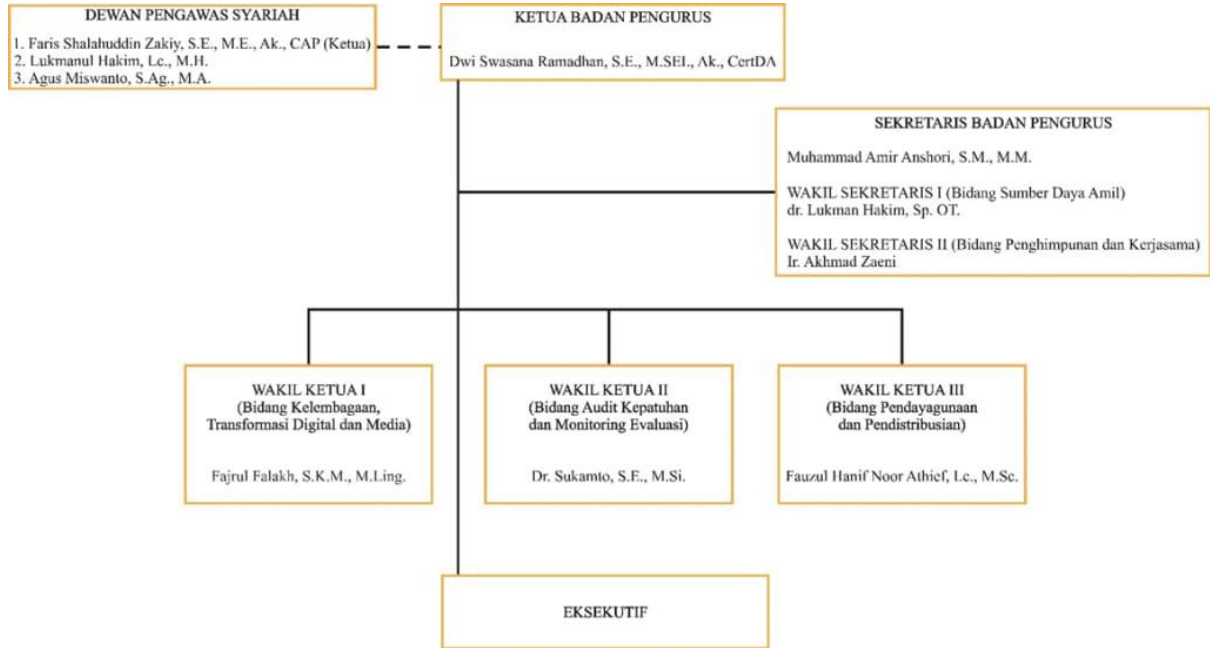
DEWAN PENGAWAS SYARIAH

1. Faris Shalahuddin Zakiy, S.E., M.E., Ak., CAP (Ketua)
2. Lukmanul Hakim, Lc., M.H.
3. Agus Miswanto, S.Ag., M.A.

KETUA BADAN PENGURUS

Dwi Swasana Ramadhan, S.E., M.SEI., Ak., CertDA

SEKRETARIS BADAN PENGURUS

Muhammad Amir Anshori, S.M., M.M.

WAKIL SEKRETARIS I (Bidang Sumber Daya Amil)
dr. Lukman Hakim, Sp. OT.

WAKIL SEKRETARIS II (Bidang Penghimpunan dan Kerjasama)
Ir. Akhmad Zaeni

WAKIL KETUA I
(Bidang Kelembagaan, Transformasi Digital dan Media)

Fajrul Falakh, S.K.M., M.Ling.

WAKIL KETUA II
(Bidang Audit Kepatuhan dan Monitoring Evaluasi)

Dr. Sukamto, S.E., M.Si.

WAKIL KETUA III
(Bidang Pendayagunaan dan Pendistribusian)

Fauzul Hanif Noor Athief, Lc., M.Sc.

EKSEKUTIF